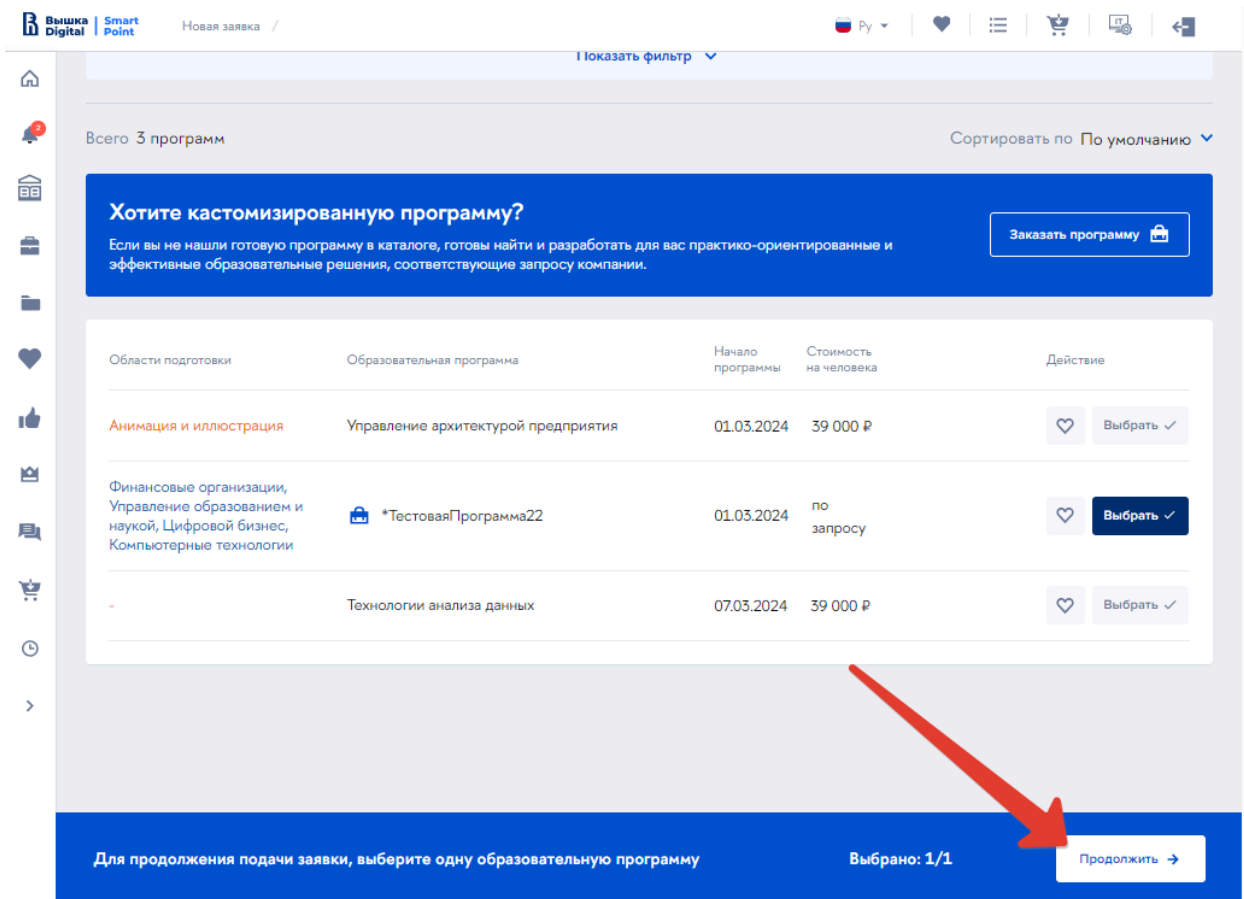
Вышка Digital | Smart Point

Новая заявка /

Ру

IT

2

Показать фильтр

Всего 3 программ

Сортировать по По умолчанию

Хотите кастомизированную программу?

Если вы не нашли готовую программу в каталоге, готовы найти и разработать для вас практико-ориентированные и эффективные образовательные решения, соответствующие запросу компании.

Заказать программу

| Области подготовки | Образовательная программа | Начало программы | Стоимость на человека | Действие |
|---|---|---|---|---|
| Анимация и иллюстрация | Управление архитектурой предприятия | 01.03.2024 | 39 000 ₽ | Выбрать |
| Финансовые организации, Управление образованием и наукой, Цифровой бизнес, Компьютерные технологии | *ТестоваяПрограмма22 | 01.03.2024 | по запросу | Выбрать |
| - | Технологии анализа данных | 07.03.2024 | 39 000 ₽ | Выбрать |

Для продолжения подачи заявки, выберите одну образовательную программу

Выбрано: 1/1

Продолжить